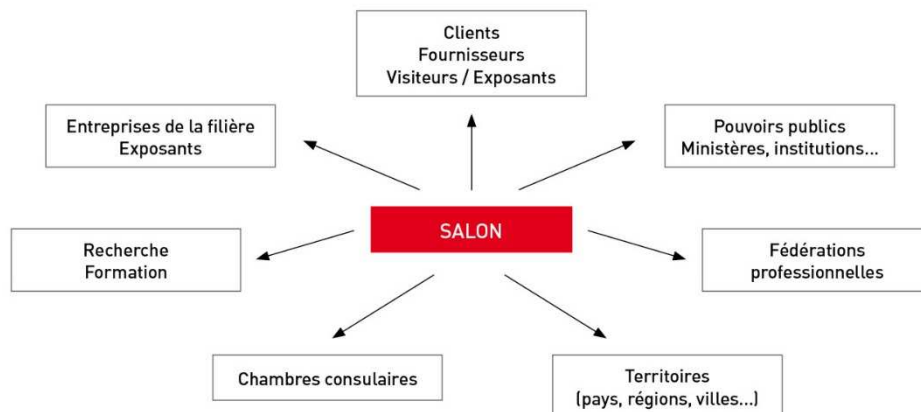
Clients
Fournisseurs
Visiteurs / Exposants

Entreprises de la filière
Exposants

Pouvoirs publics
Ministères, institutions...

SALON

Recherche
Formation

Fédérations
professionnelles

Chambres consulaires

Territoires
(pays, régions, villes...)